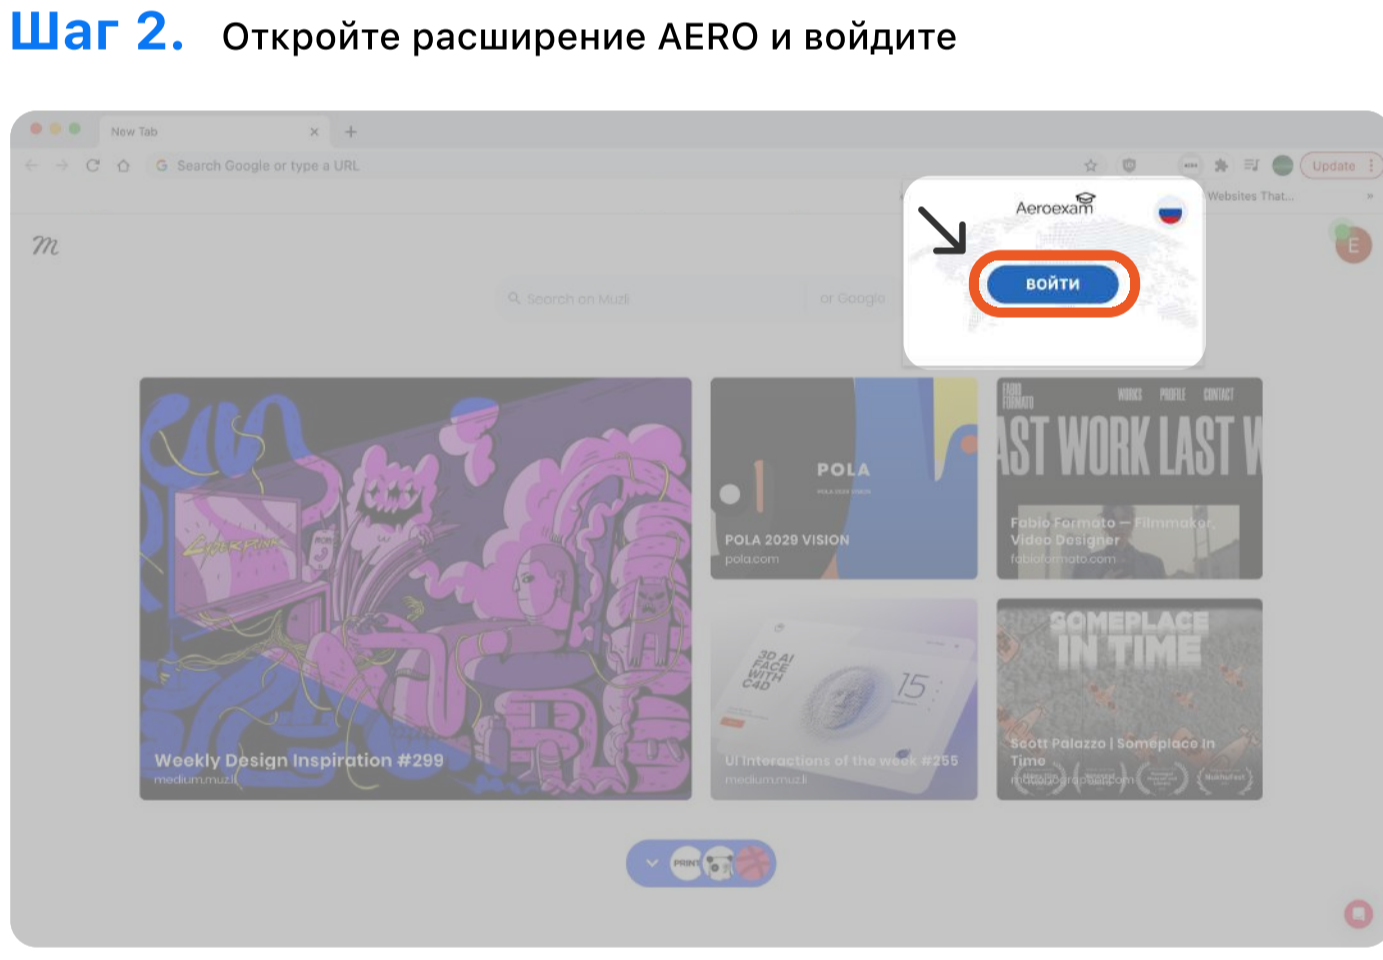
Шаг 2. Откройте расширение AERO и войдите

New Tab

Search Google or type a URL

Update

Websites That...

Aeroexam

ВОЙТИ

Search on Muzli

or Google

Weekly Design Inspiration #299
medium.muzli

POLA

POLA 2029 VISION
pola.com

FABIO FORMATO WORKS PROFILE CONTACT

AST WORK LAST W

Fabio Formato — Filmmaker, Video Designer
fabioformato.com

3D AI FACE WITH C4D

15

UI Interactions of the week #255
medium.muzli

SOMEPLACE IN TIME

Scott Palazzo | Someplace In Time
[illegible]

PRINT